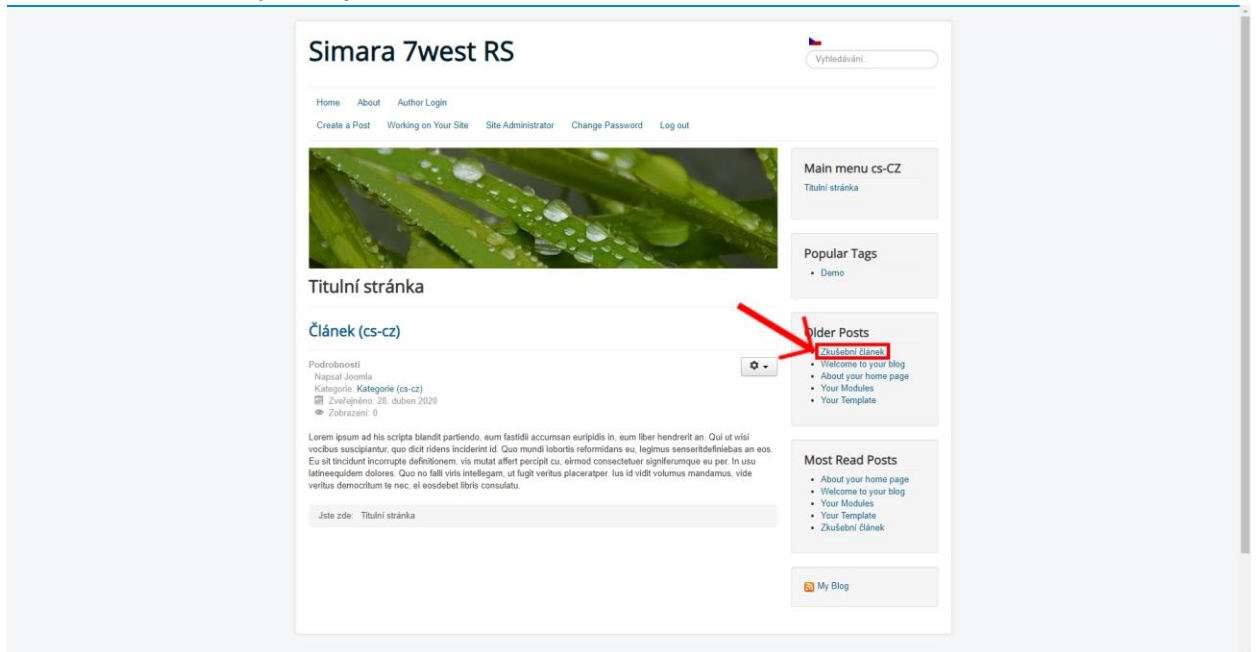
Simara 7west RS

Vyhledávání...

Home About Author Login

Create a Post Working on Your Site Site Administrator Change Password Log out

Titulní stránka

Článek (cs-cz)

Podrobnosti
Napsal Joomla
Kategorie: Kategorie (cs-cz)
Zveřejněno: 28. duben 2020
Zobrazení: 0

Lorem ipsum ad his scripta blandit partiendo, eum fastidii accumsan euripidis in, eum liber hendrerit an. Qui ut wisi vocibus suscipiantur, quo dicit ridens inciderint id. Quo mundi lobortis reformidans eu, legimus senseritdefiniebas an eos. Eu sit tincidunt incorrupte definitionem, vis mutat affert percipit cu, eirmod consectetuer signiferumque eu per. In usu latineequidem dolores. Quo no falli viris intellegam, ut fugit veritus placeratper. Ius id vidit volumus mandamus, vide veritus democritum te nec, ei eosdebet libris consulatu.

Jste zde: Titulní stránka

Main menu cs-CZ
Titulní stránka

Popular Tags
• Demo

Older Posts
• Zkušební článek
• Welcome to your blog
• About your home page
• Your Modules
• Your Template

Most Read Posts
• About your home page
• Welcome to your blog
• Your Modules
• Your Template
• Zkušební článek

My Blog